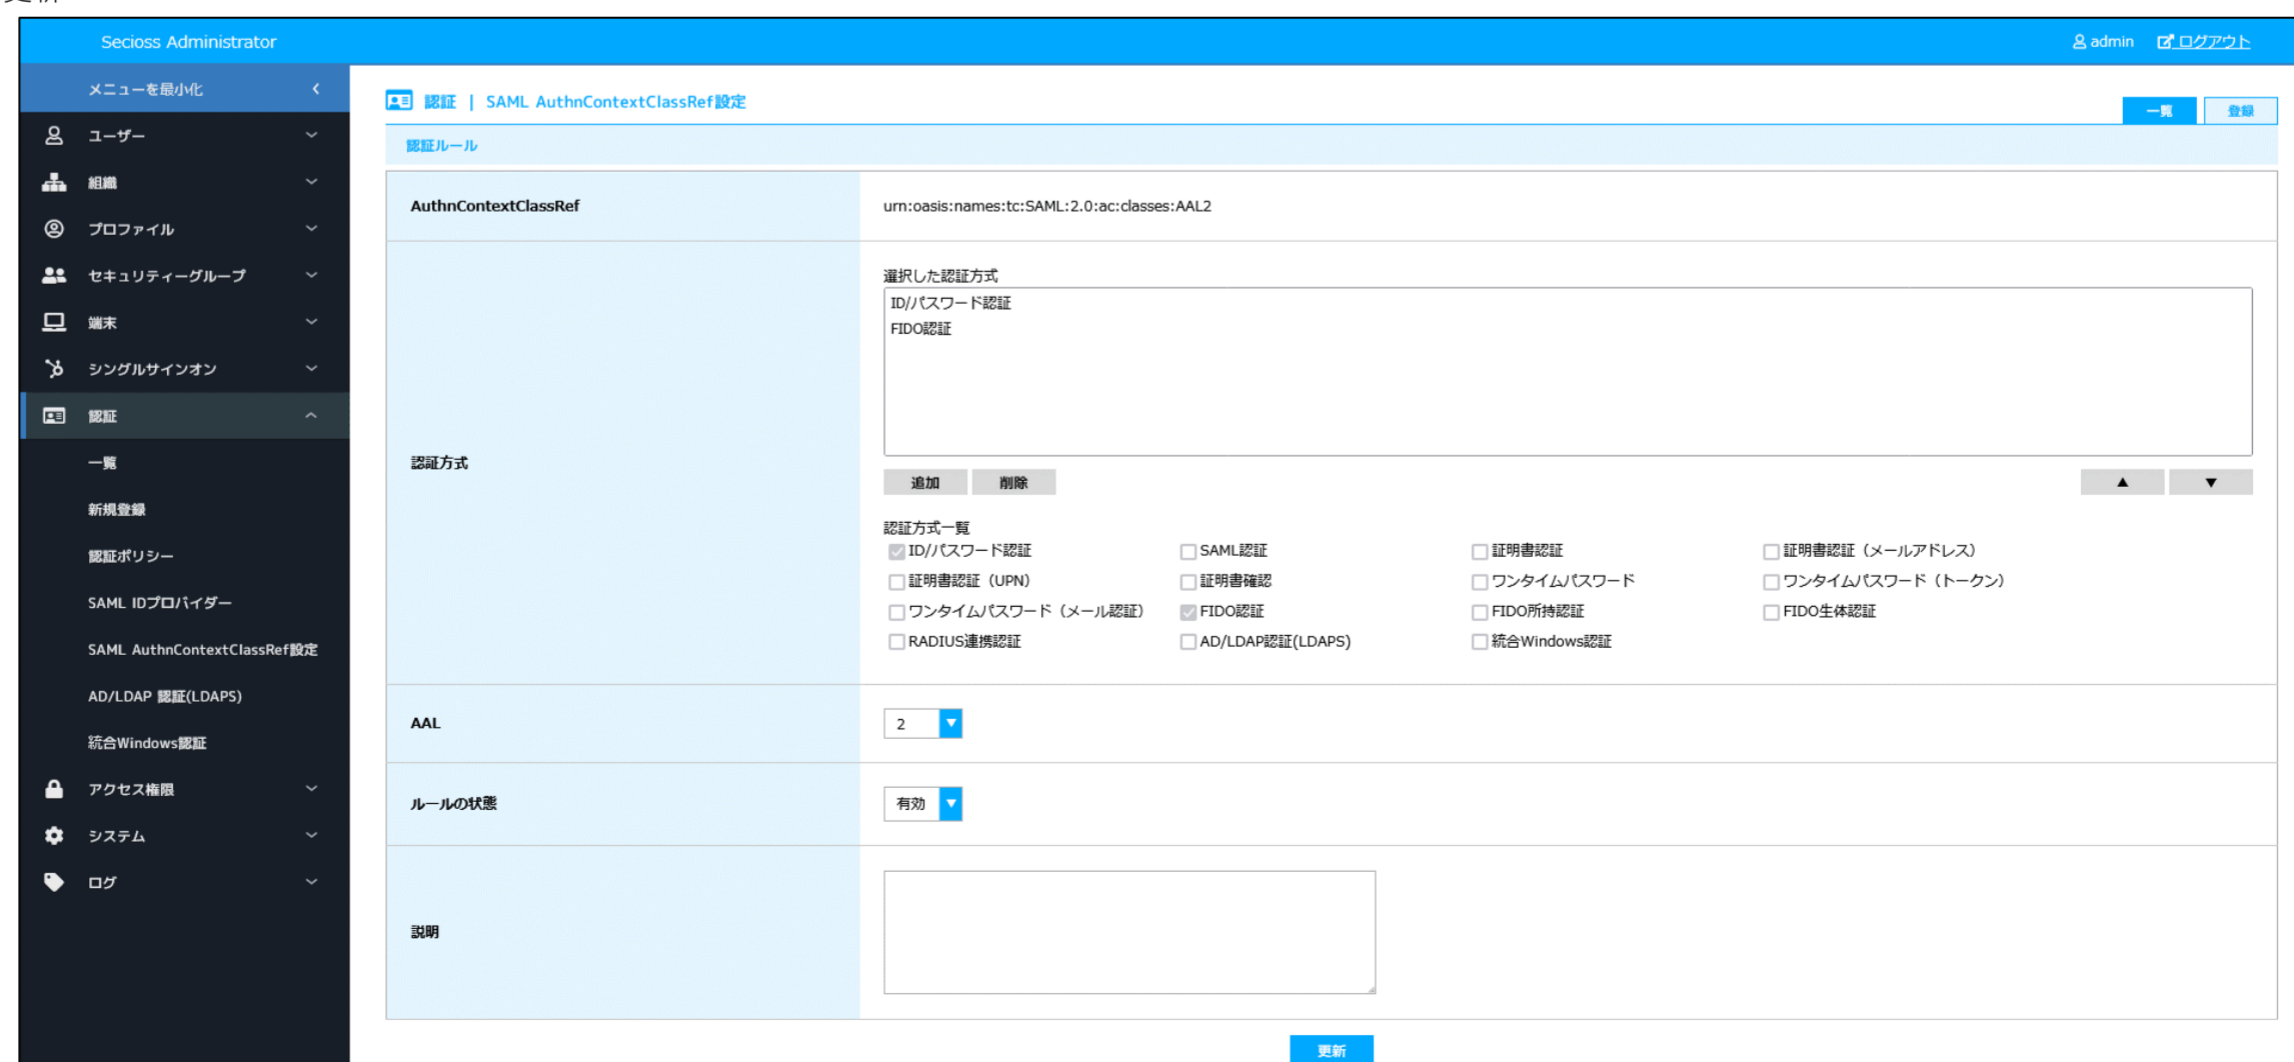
Secioss Administrator

admin ログアウト

メニューを最小化
ユーザー
組織
プロファイル
セキュリティーグループ
端末
シングルサインオン
認証
一覧
新規登録
認証ポリシー
SAML IDプロバイダー
SAML AuthnContextClassRef設定
AD/LDAP 認証(LDAPS)
統合Windows認証
アクセス権限
システム
ログ

認証 | SAML AuthnContextClassRef設定

一覧 登録

認証ルール

| AuthnContextClassRef | urn:oasis:names:tc:SAML:2.0:ac:classes:AAL2 |
|---|---|
| 認証方式 | 選択した認証方式<br>ID/パスワード認証<br>FIDO認証<br>追加 削除 ▲ ▼<br>認証方式一覧<br>ID/パスワード認証 SAML認証 証明書認証 証明書認証（メールアドレス）<br>証明書認証（UPN） 証明書確認 ワンタイムパスワード ワンタイムパスワード（トークン）<br>ワンタイムパスワード（メール認証） FIDO認証 FIDO所持認証 FIDO生体認証<br>RADIUS連携認証 AD/LDAP認証(LDAPS) 統合Windows認証 |
| AAL | 2 |
| ルールの状態 | 有効 |
| 説明 | |

更新